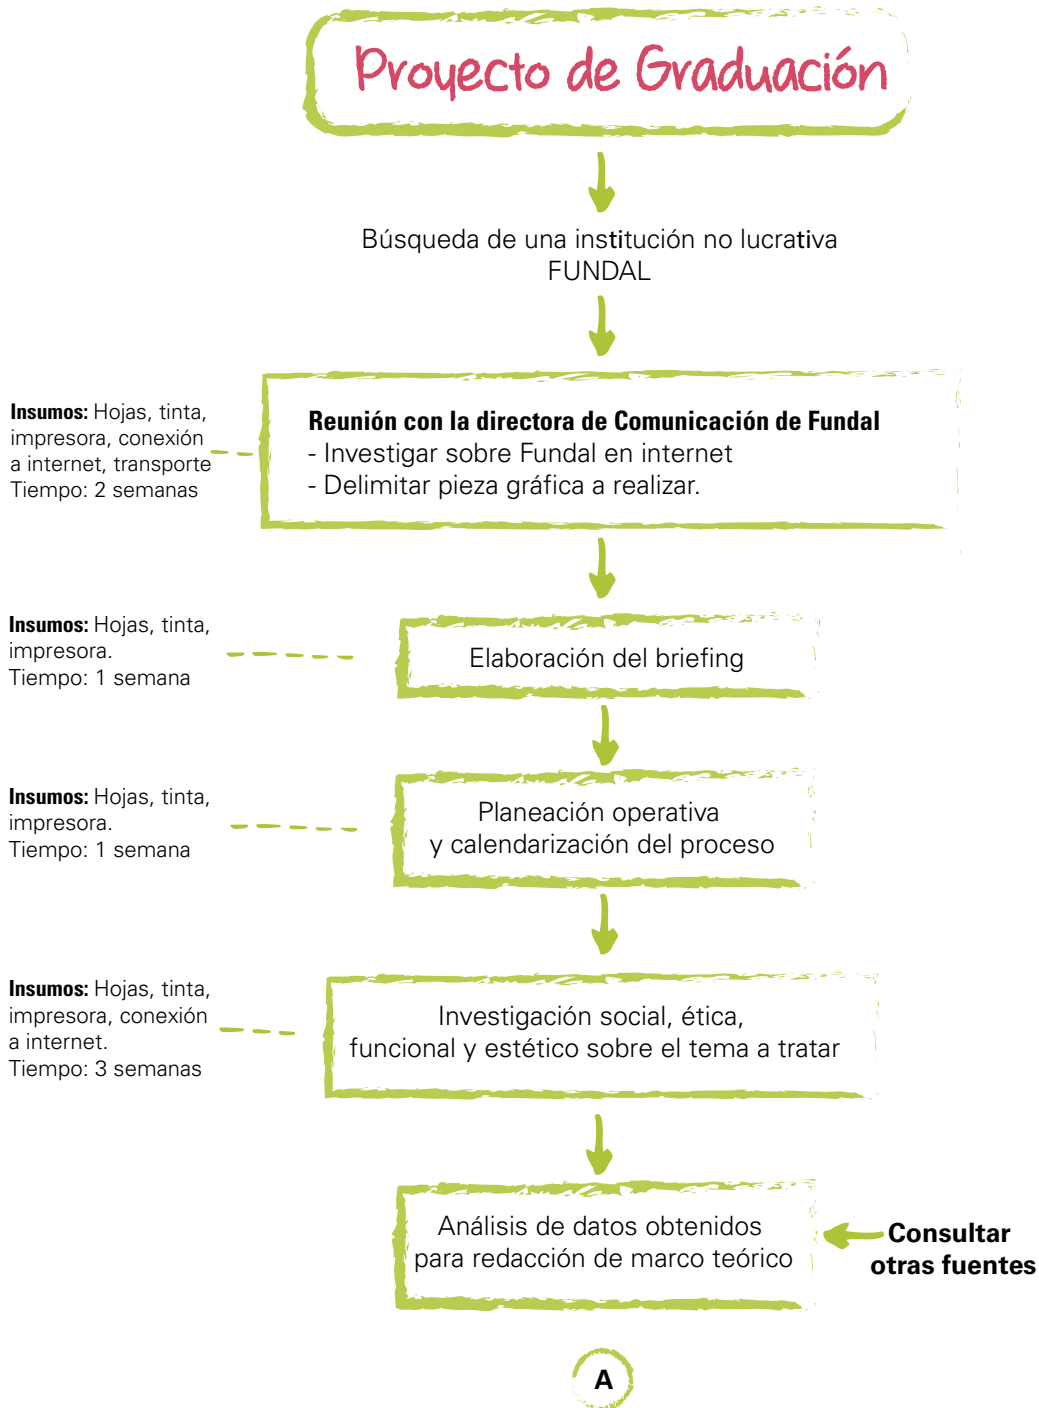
Proyecto de Graduación

Búsqueda de una institución no lucrativa
FUNDAL

**Insumos:** Hojas, tinta, impresora, conexión a internet, transporte
Tiempo: 2 semanas

**Reunión con la directora de Comunicación de Fundal**
- Investigar sobre Fundal en internet
- Delimitar pieza gráfica a realizar.

**Insumos:** Hojas, tinta, impresora.
Tiempo: 1 semana

Elaboración del briefing

**Insumos:** Hojas, tinta, impresora.
Tiempo: 1 semana

Planeación operativa
y calendarización del proceso

**Insumos:** Hojas, tinta, impresora, conexión a internet.
Tiempo: 3 semanas

Investigación social, ética, funcional y estético sobre el tema a tratar

Análisis de datos obtenidos para redacción de marco teórico

**Consultar otras fuentes**

A